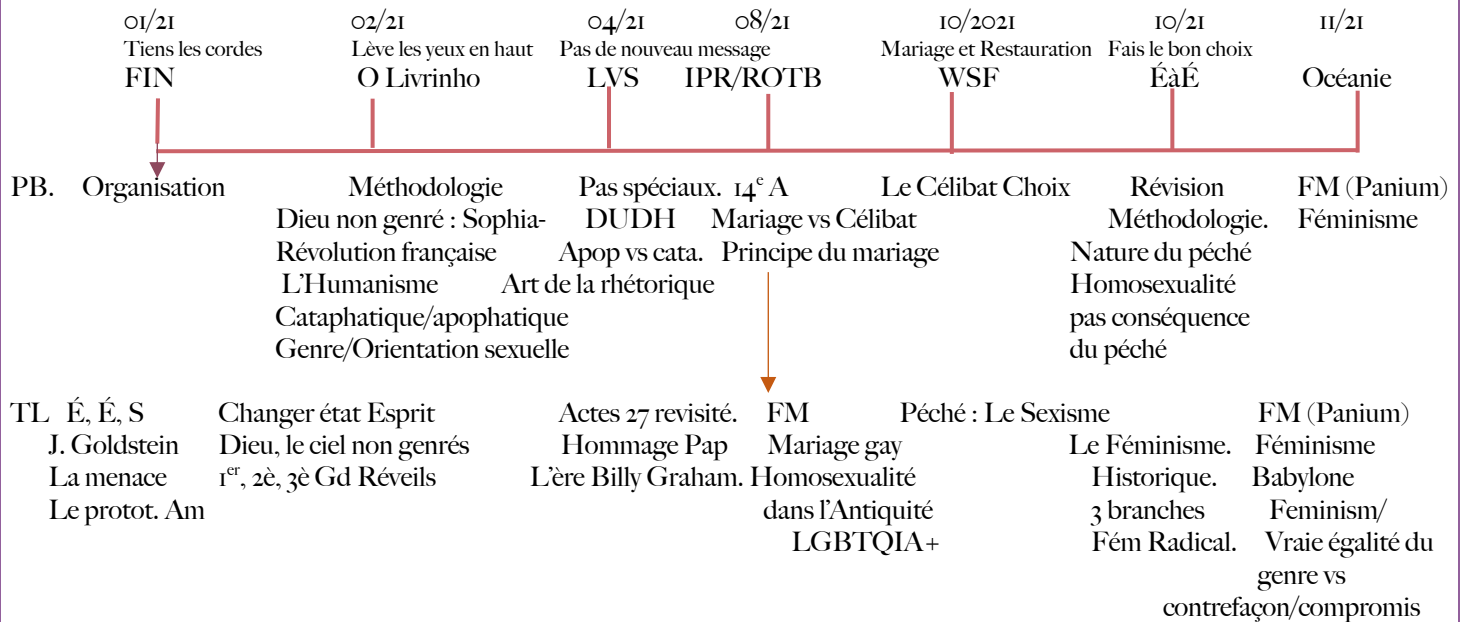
01/21
Tiens les cordes
FIN

02/21
Lève les yeux en haut
O Livrinho

04/21
Pas de nouveau message
LVS

08/21
IPR/ROTB

10/2021
Mariage et Restauration
WSF

10/21
Fais le bon choix
ÉàÉ

11/21
Océanie

PB. Organisation

Méthodologie
Dieu non genré : Sophia-
Révolution française
L'Humanisme
Cataphatique/apophatique
Genre/Orientation sexuelle

Pas spéciaux.
DUDH
Apop vs cata.
Art de la rhétorique

$14^e$ A
Mariage vs Célibat
Principe du mariage

Le Célibat Choix

Révision
Méthodologie.
Nature du péché
Homosexualité
pas conséquence
du péché

FM (Panium)
Féminisme

TL É, É, S
J. Goldstein
La menace
Le protot. Am

Changer état Esprit
Dieu, le ciel non genrés
$1^{er}$, 2è, 3è Gd Réveils

Actes 27 revisité.
Hommage Pap
L'ère Billy Graham.

FM
Mariage gay
Homosexualité
dans l'Antiquité
LGBTQIA+

Péché : Le Sexisme

Le Féminisme.
Historique.
3 branches
Fém Radical.

FM (Panium)
Féminisme
Babylone
Feminism/
Vraie égalité du
genre vs
contrefaçon/compromis